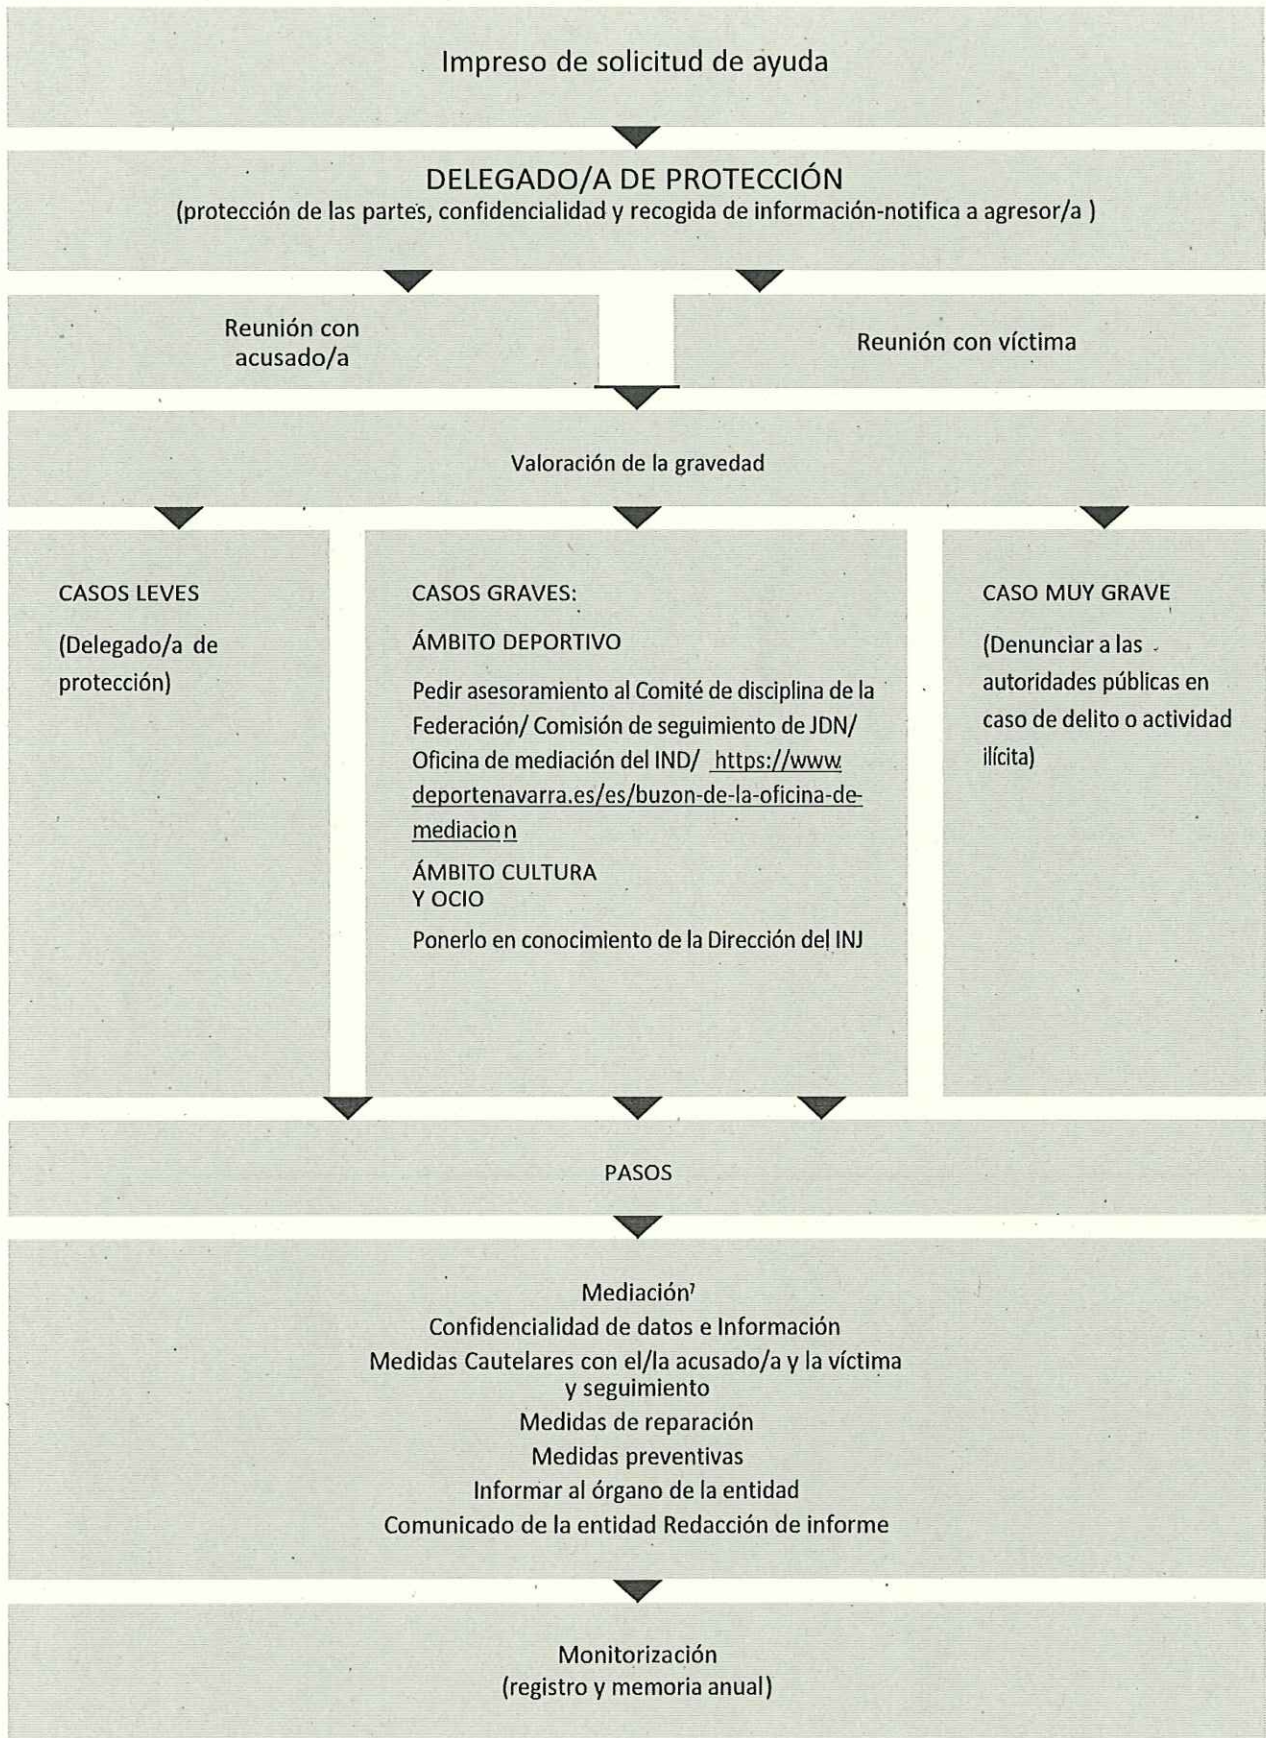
Impreso de solicitud de ayuda

DELEGADO/A DE PROTECCIÓN
(protección de las partes, confidencialidad y recogida de información-notifica a agresor/a )

Reunión con acusado/a

Reunión con víctima

Valoración de la gravedad

CASOS LEVES

(Delegado/a de protección)

CASOS GRAVES:

ÁMBITO DEPORTIVO

Pedir asesoramiento al Comité de disciplina de la Federación/ Comisión de seguimiento de JDN/ Oficina de mediación del IND/ https://www.deportenavarra.es/es/buzon-de-la-oficina-de-mediacio n

ÁMBITO CULTURA Y OCIO

Ponerlo en conocimiento de la Dirección del INJ

CASO MUY GRAVE

(Denunciar a las autoridades públicas en caso de delito o actividad ilícita)

PASOS

Mediación$^7$
Confidencialidad de datos e Información
Medidas Cautelares con el/la acusado/a y la víctima y seguimiento
Medidas de reparación
Medidas preventivas
Informar al órgano de la entidad
Comunicado de la entidad Redacción de informe

Monitorización
(registro y memoria anual)